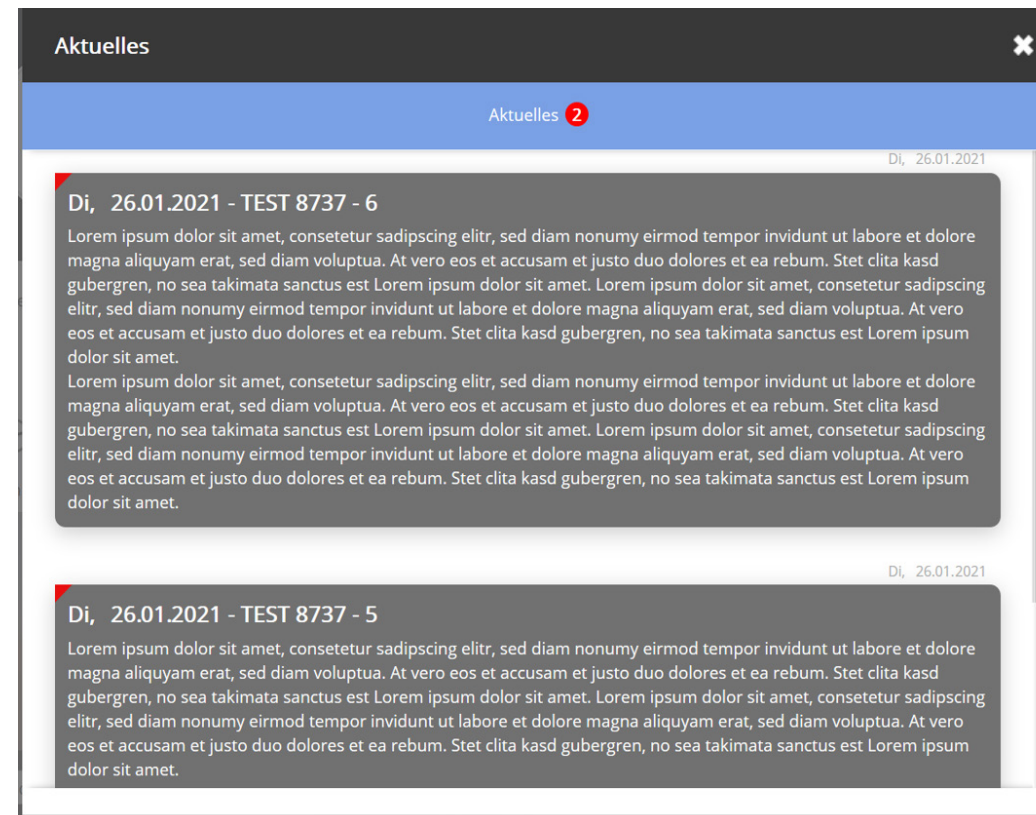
Aktuelles

Aktuelles 2

Di, 26.01.2021

Di, 26.01.2021 - TEST 8737 - 6

Lorem ipsum dolor sit amet, consetetur sadipscing elitr, sed diam nonumy eirmod tempor invidunt ut labore et dolore magna aliquyam erat, sed diam voluptua. At vero eos et accusam et justo duo dolores et ea rebum. Stet clita kasd gubergren, no sea takimata sanctus est Lorem ipsum dolor sit amet. Lorem ipsum dolor sit amet, consetetur sadipscing elitr, sed diam nonumy eirmod tempor invidunt ut labore et dolore magna aliquyam erat, sed diam voluptua. At vero eos et accusam et justo duo dolores et ea rebum. Stet clita kasd gubergren, no sea takimata sanctus est Lorem ipsum dolor sit amet.
Lorem ipsum dolor sit amet, consetetur sadipscing elitr, sed diam nonumy eirmod tempor invidunt ut labore et dolore magna aliquyam erat, sed diam voluptua. At vero eos et accusam et justo duo dolores et ea rebum. Stet clita kasd gubergren, no sea takimata sanctus est Lorem ipsum dolor sit amet. Lorem ipsum dolor sit amet, consetetur sadipscing elitr, sed diam nonumy eirmod tempor invidunt ut labore et dolore magna aliquyam erat, sed diam voluptua. At vero eos et accusam et justo duo dolores et ea rebum. Stet clita kasd gubergren, no sea takimata sanctus est Lorem ipsum dolor sit amet.

Di, 26.01.2021

Di, 26.01.2021 - TEST 8737 - 5

Lorem ipsum dolor sit amet, consetetur sadipscing elitr, sed diam nonumy eirmod tempor invidunt ut labore et dolore magna aliquyam erat, sed diam voluptua. At vero eos et accusam et justo duo dolores et ea rebum. Stet clita kasd gubergren, no sea takimata sanctus est Lorem ipsum dolor sit amet. Lorem ipsum dolor sit amet, consetetur sadipscing elitr, sed diam nonumy eirmod tempor invidunt ut labore et dolore magna aliquyam erat, sed diam voluptua. At vero eos et accusam et justo duo dolores et ea rebum. Stet clita kasd gubergren, no sea takimata sanctus est Lorem ipsum dolor sit amet.